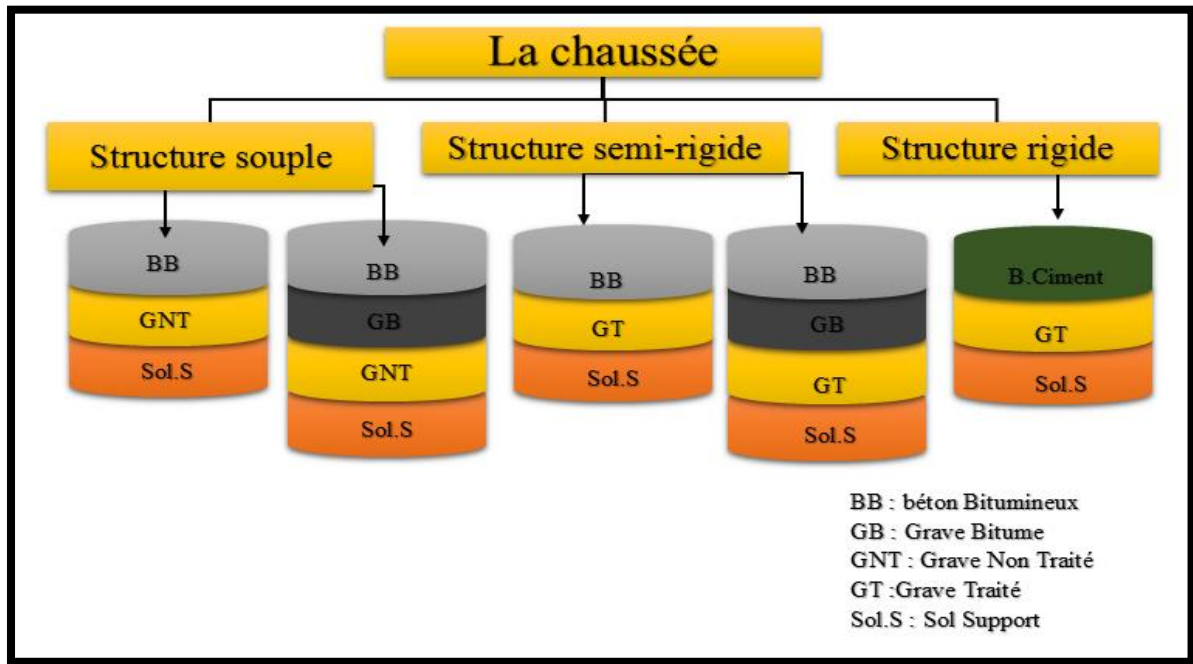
La chaussée

Structure souple

Structure semi-rigide

Structure rigide

BB
GNT
Sol.S

BB
GB
GNT
Sol.S

BB
GT
Sol.S

BB
GB
GT
Sol.S

B.Ciment
GT
Sol.S

BB : béton Bitumineux
GB : Grave Bitume
GNT : Grave Non Traité
GT :Grave Traité
Sol.S : Sol Support